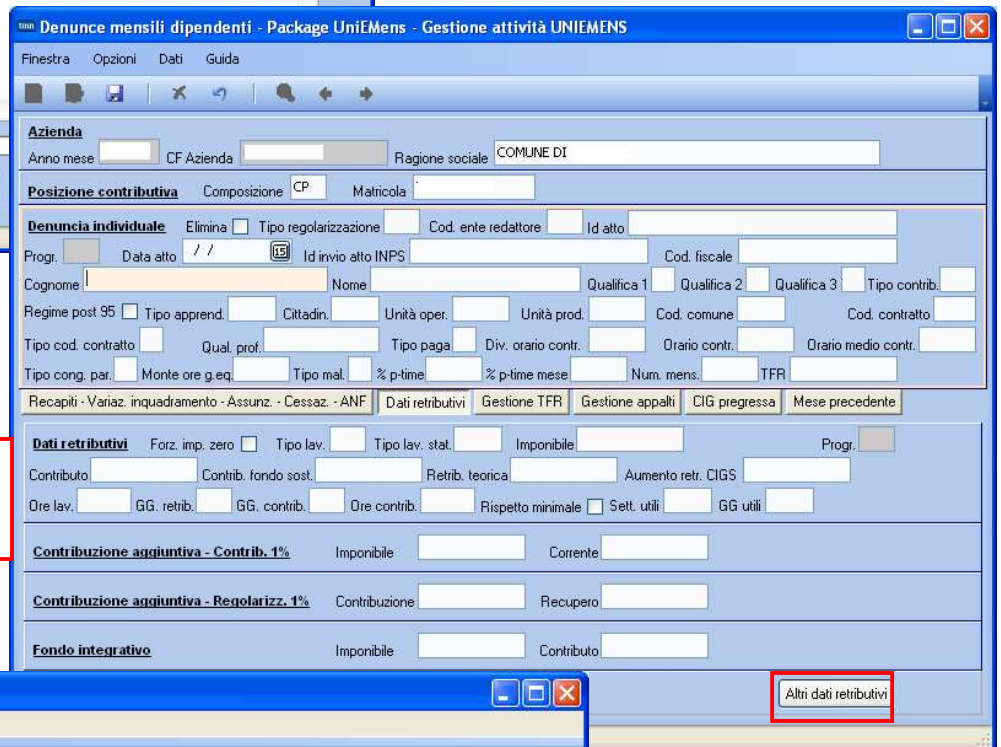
Denunce mensili dipendenti - Package UniEMens - Gestione attività UNIEMENS

Finestra Opzioni Dati Guida

Azienda
Anno mese CF Azienda Ragione sociale COMUNE DI

Posizione contributiva Composizione CP Matricola

Denuncia individuale Elimina Tipo regolarizzazione Cod. ente redattore Id atto
Progr. Data atto / / Id invio atto INPS Cod. fiscale
Cognome Nome Qualifica 1 Qualifica 2 Qualifica 3 Tipo contrib.
Regime post 95 Tipo apprend. Cittadin. Unità oper. Unità prod. Cod. comune Cod. contratto
Tipo cod. contratto Qual. prof. Tipo paga Div. orario contr. Orario contr. Orario medio contr.
Tipo cong. par. Monte ore g.eq. Tipo mal. % p-time % p-time mese Num. mens. TFR

Recapiti - Variaz. inquadramento - Assunz. - Cessaz. - ANF | Dati retributivi | Gestione TFR | Gestione appalti | CIG pregressa | Mese precedente

Dati retributivi Forz. imp. zero Tipo lav. Tipo lav. stat. Imponibile Progr.
Contributo Contrib. fondo sost. Retrib. teorica Aumento retr. CIGS
Ore lav. GG. retrib. GG. contrib. Ore contrib. Rispetto minimale Sett. utili GG utili

Contribuzione aggiuntiva - Contrib. 1% Imponibile Corrente

Contribuzione aggiuntiva - Regolarizz. 1% Contribuzione Recupero

Fondo integrativo Imponibile Contributo

Altri dati retributivi